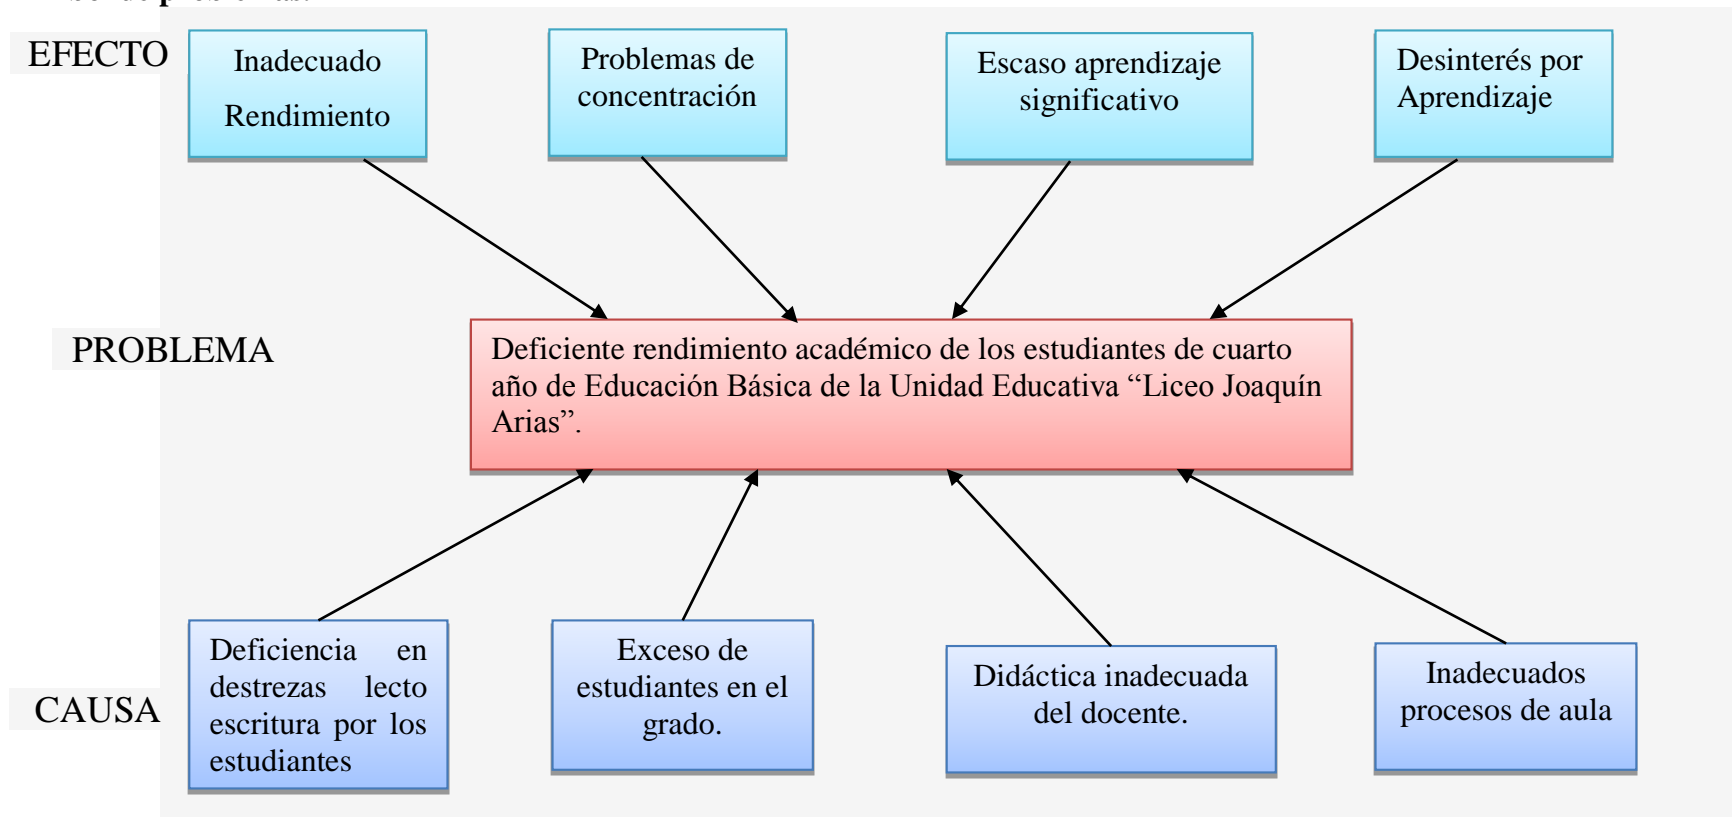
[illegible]

EFECTO

Inadecuado Rendimiento

Problemas de concentración

Escaso aprendizaje significativo

Desinterés por Aprendizaje

PROBLEMA

Deficiente rendimiento académico de los estudiantes de cuarto año de Educación Básica de la Unidad Educativa “Liceo Joaquín Arias”.

CAUSA

Deficiencia en destrezas lecto escritura por los estudiantes

Exceso de estudiantes en el grado.

Didáctica inadecuada del docente.

Inadecuados procesos de aula